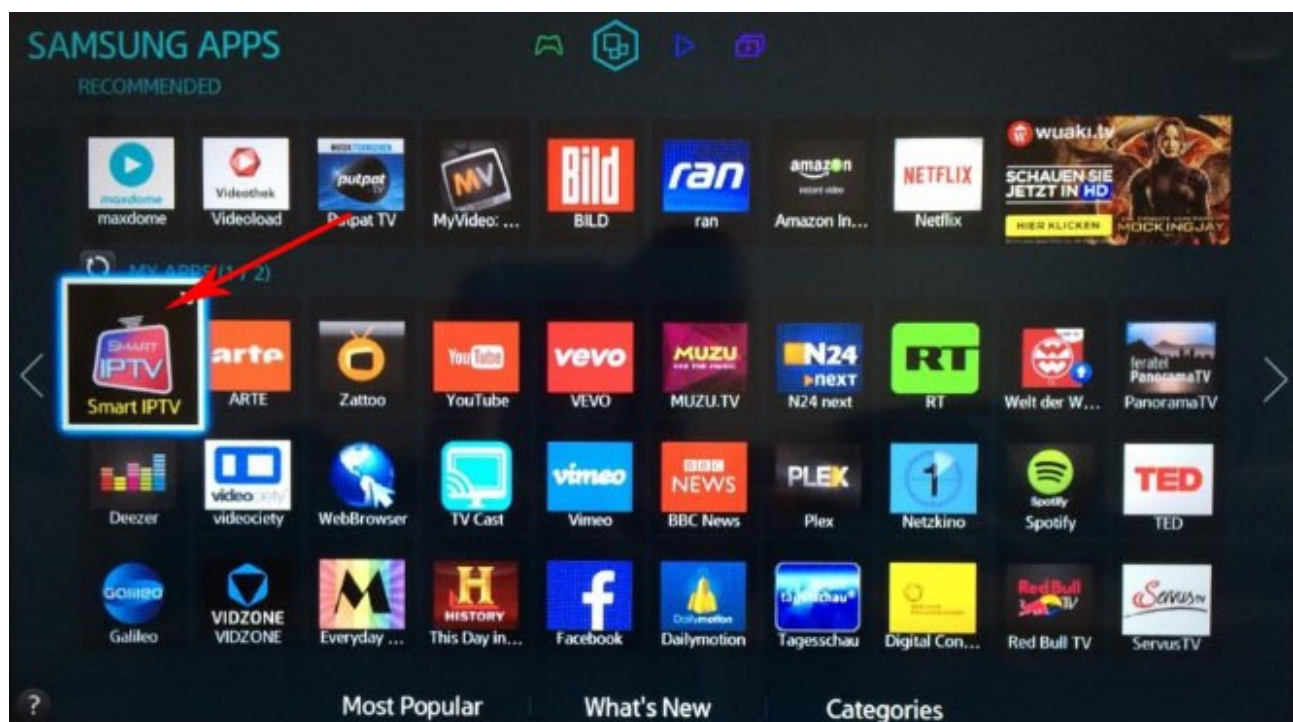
SAMSUNG APPS
RECOMMENDED

maxdome
maxdome

Videothek
Videoload

putpat
Putpat TV

MV
MyVideo: ...

Bild
BILD

ran
ran

amazon instant video
Amazon In...

NETFLIX
Netflix

wuaki.tv
SCHAUEN SIE JETZT IN HD
HIER KLICKEN
MOCKINGJAY

MY APPS (1 / 2)

SMART IPTV
Smart IPTV

arte
ARTE

Zattoo

YouTube
YouTube

vevo
VEVO

MUZU
MUZU.TV

N24 next
N24 next

RT
RT

Welt der W...

feratel PanoramaTV
PanoramaTV

Deezer

videociety
videociety

WebBrowser

TV Cast

vimeo
Vimeo

BBC NEWS
BBC News

PLEX
Plex

Netzkino

Spotify
Spotify

TED
TED

Galileo
Galileo

VIDZONE
VIDZONE

Everyday ...

H HISTORY
This Day in...

Facebook

Dailymotion
Dailymotion

tagesschau
Tagesschau

Digital Con...

Red Bull TV
Red Bull TV

ServusTV
ServusTV

?

Most Popular
What's New
Categories